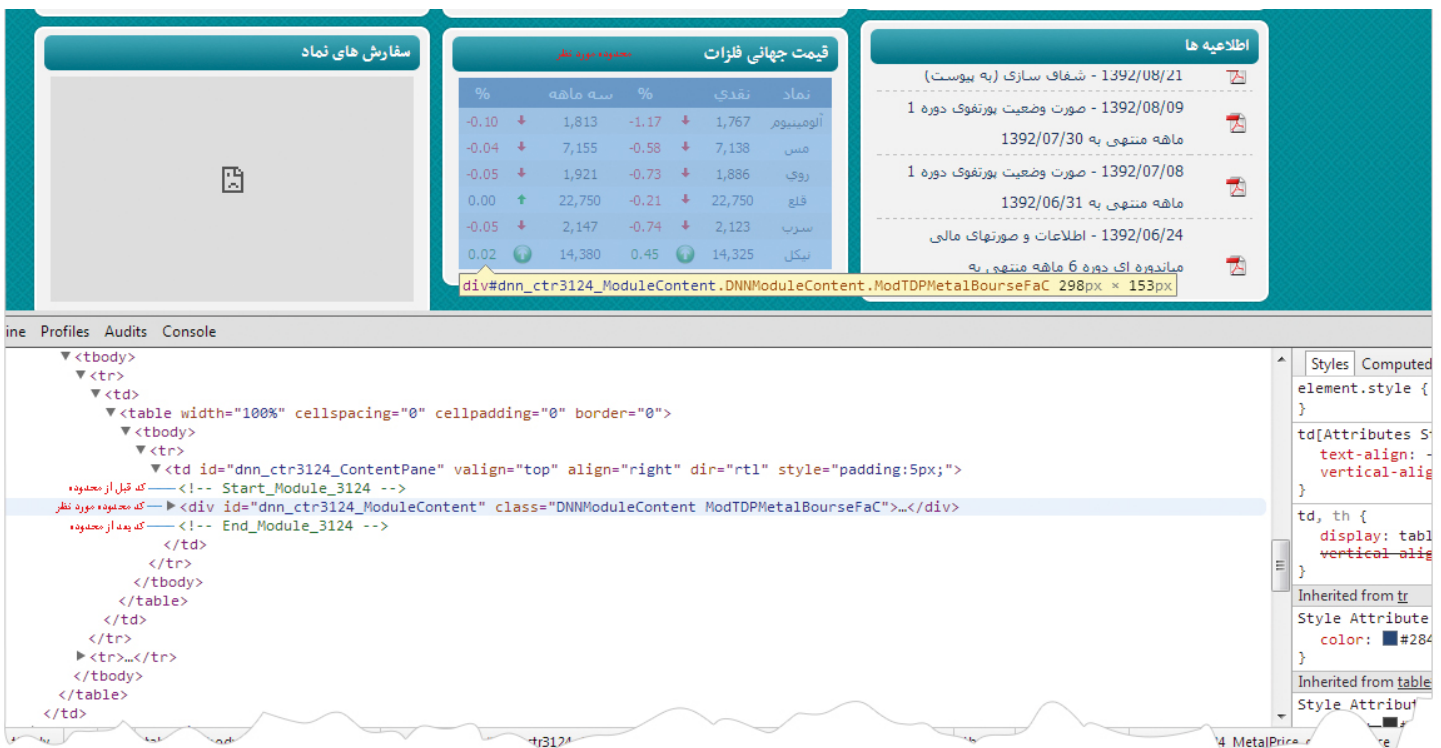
سفارش های نماد

قیمت جهانی فلزات

محدوده مورد نظر

| نماد | نقدی | | % | سه ماهه | | % |
|---|---|---|---|---|---|---|
| آلومینیوم | 1,767 | | -1.17 | 1,813 | | -0.10 |
| مس | 7,138 | | -0.58 | 7,155 | | -0.04 |
| روی | 1,886 | | -0.73 | 1,921 | | -0.05 |
| قلع | 22,750 | | -0.21 | 22,750 | | 0.00 |
| سرب | 2,123 | | -0.74 | 2,147 | | -0.05 |
| نیکل | 14,325 | | 0.45 | 14,380 | | 0.02 |

اطلاعیه ها

1392/08/21 - شفاف سازی (به پیوست)

1392/08/09 - صورت وضعیت پورتفوی دوره 1 ماهه منتهی به 1392/07/30

1392/07/08 - صورت وضعیت پورتفوی دوره 1 ماهه منتهی به 1392/06/31

1392/06/24 - اطلاعات و صورتهای مالی میاندوره ای دوره 6 ماهه منتهی به

div#dnn_ctr3124_ModuleContent.DNNModuleContent.ModTDPMetalBourseFaC 298px × 153px

ine Profiles Audits Console

▼<tbody>
▼<tr>
▼<td>
▼<table width="100%" cellspacing="0" cellpadding="0" border="0">
▼<tbody>
▼<tr>
▼<td id="dnn_ctr3124_ContentPane" valign="top" align="right" dir="rtl" style="padding:5px;">
کد قبل از محدوده <!-- Start_Module_3124 -->
کد محدوده مورد نظر ▶<div id="dnn_ctr3124_ModuleContent" class="DNNModuleContent ModTDPMetalBourseFaC">…</div>
کد بعد از محدوده <!-- End_Module_3124 -->
</td>
</tr>
</tbody>
</table>
</td>
</tr>
▶<tr>…</tr>
</tbody>
</table>
</td>

Styles Computed
element.style {
}
td[Attributes St
text-align: -
vertical-alig
}
td, th {
display: tabl
vertical-alig
}
Inherited from tr
Style Attribute
color: #284
}
Inherited from table
Style Attribut

ctr3124
4_MetalPrice